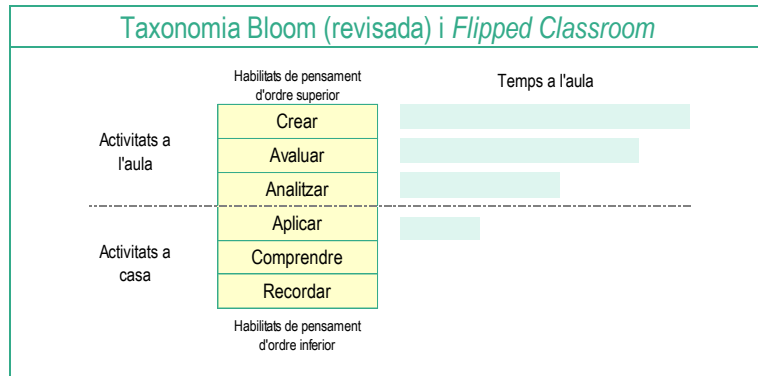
Taxonomia Bloom (revisada) i *Flipped Classroom*

Habilitats de pensament d'ordre superior

Temps a l'aula

Activitats a l'aula

Crear
Avaluar
Analitzar
Aplicar
Comprendre
Recordar

Activitats a casa

Habilitats de pensament d'ordre inferior